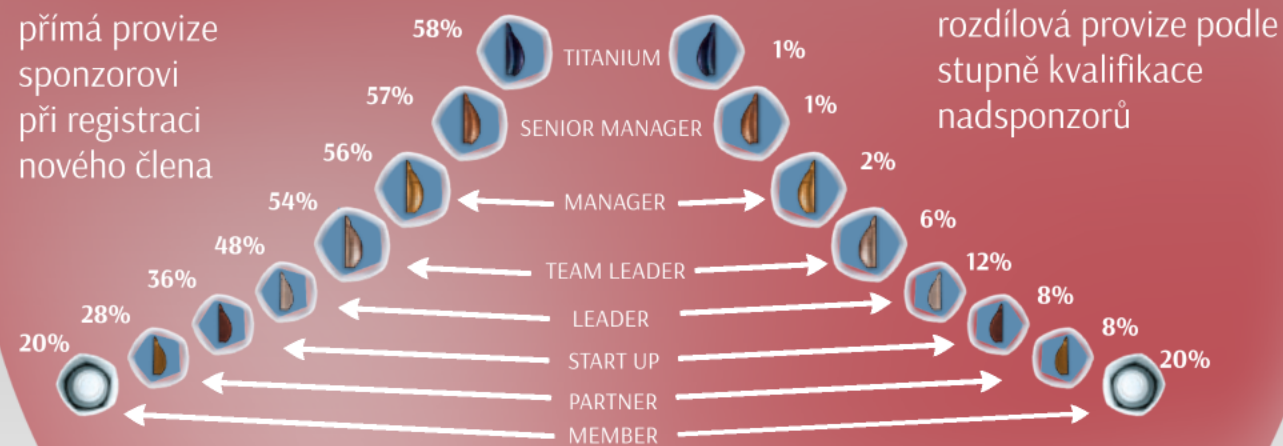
přímá provize sponzorovi při registraci nového člena

rozdílová provize podle stupně kvalifikace nadsponzorů

58%
TITANIUM
1%

57%
SENIOR MANAGER
1%

56%
MANAGER
2%

54%
TEAM LEADER
6%

48%
LEADER
12%

36%
START UP
8%

28%
PARTNER
8%

20%
MEMBER
20%